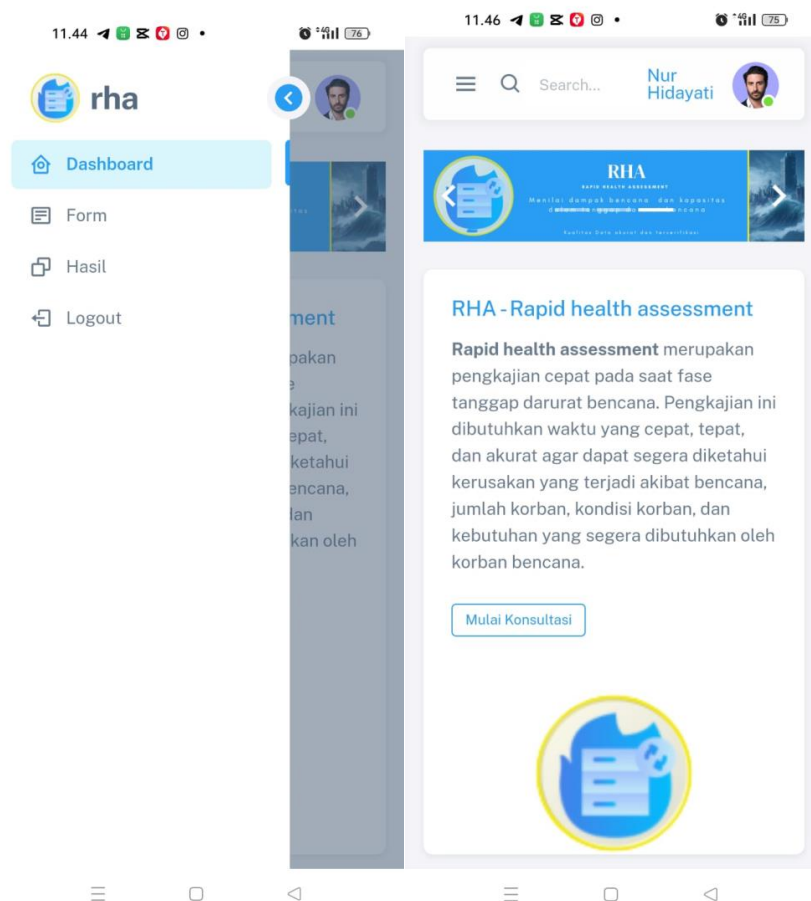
11.44

76

rha

Dashboard

Form

Hasil

Logout

ment

pakan

e

kajian ini

epat,

diketahui

encana,

dan

kan oleh

11.46

75

Search...

Nur Hidayati

RHA

RAPID HEALTH ASSESSMENT

Menilai dampak bencana dan kapasitas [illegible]

Realitas Data akurat dan terverifikasi

RHA - Rapid health assessment

**Rapid health assessment** merupakan pengkajian cepat pada saat fase tanggap darurat bencana. Pengkajian ini dibutuhkan waktu yang cepat, tepat, dan akurat agar dapat segera diketahui kerusakan yang terjadi akibat bencana, jumlah korban, kondisi korban, dan kebutuhan yang segera dibutuhkan oleh korban bencana.

Mulai Konsultasi